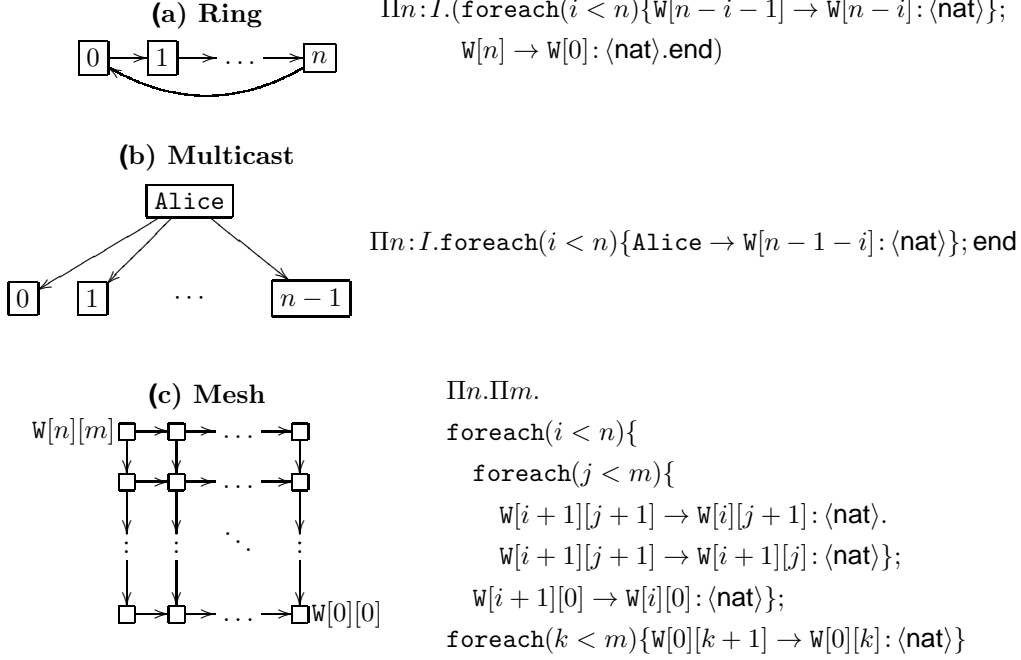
(a) Ring

$0$ $1$ $\dots$ $n$

$\Pi n{:}I.(\mathtt{foreach}(i<n)\{\mathtt{W}[n-i-1]\to\mathtt{W}[n-i]{:}\langle\mathsf{nat}\rangle\};$
$\mathtt{W}[n]\to\mathtt{W}[0]{:}\langle\mathsf{nat}\rangle.\mathsf{end})$

(b) Multicast

Alice

$0$ $1$ $\cdots$ $n-1$

$\Pi n{:}I.\mathtt{foreach}(i<n)\{\mathtt{Alice}\to\mathtt{W}[n-1-i]{:}\langle\mathsf{nat}\rangle\};\mathsf{end}$

(c) Mesh

$\mathtt{W}[n][m]$ $\dots$ $\mathtt{W}[0][0]$

$\Pi n.\Pi m.$
$\mathtt{foreach}(i<n)\{$
$\mathtt{foreach}(j<m)\{$
$\mathtt{W}[i+1][j+1]\to\mathtt{W}[i][j+1]{:}\langle\mathsf{nat}\rangle.$
$\mathtt{W}[i+1][j+1]\to\mathtt{W}[i+1][j]{:}\langle\mathsf{nat}\rangle\};$
$\mathtt{W}[i+1][0]\to\mathtt{W}[i][0]{:}\langle\mathsf{nat}\rangle\};$
$\mathtt{foreach}(k<m)\{\mathtt{W}[0][k+1]\to\mathtt{W}[0][k]{:}\langle\mathsf{nat}\rangle\}$